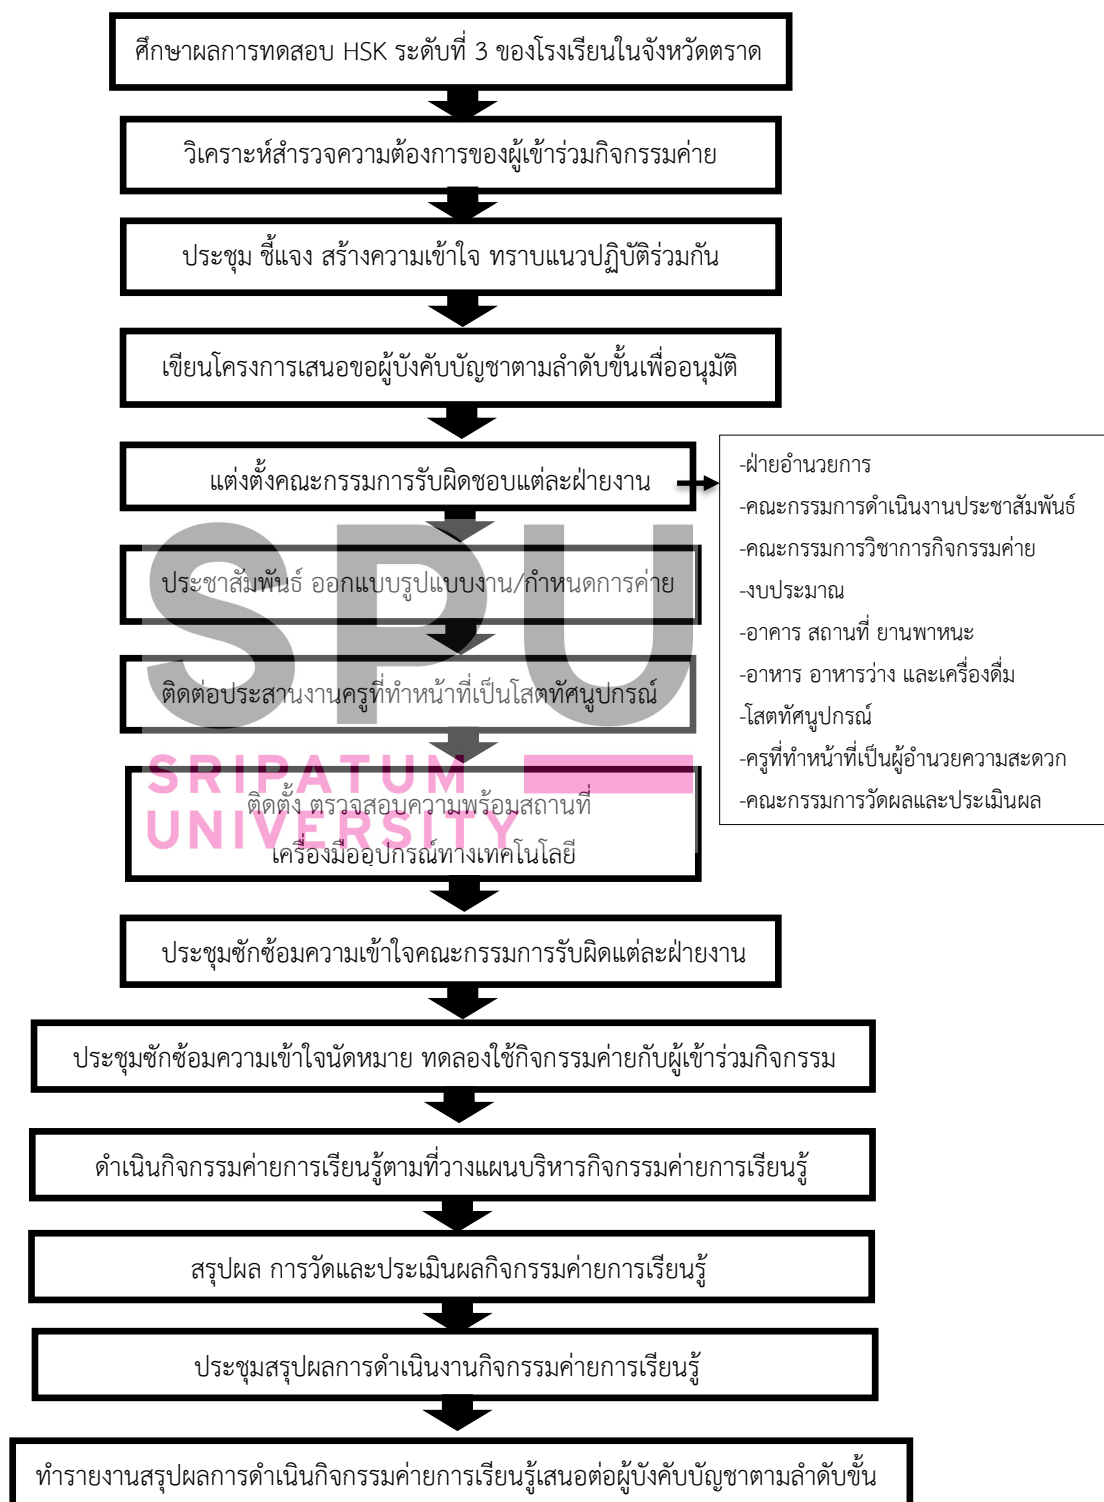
ศึกษาผลการทดสอบ HSK ระดับที่ 3 ของโรงเรียนในจังหวัดตราด

วิเคราะห์สำรวจความต้องการของผู้เข้าร่วมกิจกรรมค่าย

ประชุม ชี้แจง สร้างความเข้าใจ ทราบแนวปฏิบัติร่วมกัน

เขียนโครงการเสนอขอผู้บังคับบัญชาตามลำดับขั้นเพื่ออนุมัติ

แต่งตั้งคณะกรรมการรับผิดชอบแต่ละฝ่ายงาน

-ฝ่ายอำนวยการ
-คณะกรรมการดำเนินงานประชาสัมพันธ์
-คณะกรรมการวิชาการกิจกรรมค่าย
-งบประมาณ
-อาคาร สถานที่ ยานพาหนะ
-อาหาร อาหารว่าง และเครื่องดื่ม
-โสตทัศนูปกรณ์
-ครูที่ทำหน้าที่เป็นผู้อำนวยความสะดวก
-คณะกรรมการวัดผลและประเมินผล

ประชาสัมพันธ์ ออกแบบรูปแบบงาน/กำหนดการค่าย

ติดต่อประสานงานครูที่ทำหน้าที่เป็นโสตทัศนูปกรณ์

SPU
SRIPATUM
UNIVERSITY

ติดตั้ง ตรวจสอบความพร้อมสถานที่
เครื่องมืออุปกรณ์ทางเทคโนโลยี

ประชุมซักซ้อมความเข้าใจคณะกรรมการรับผิดแต่ละฝ่ายงาน

ประชุมซักซ้อมความเข้าใจนัดหมาย ทดลองใช้กิจกรรมค่ายกับผู้เข้าร่วมกิจกรรม

ดำเนินกิจกรรมค่ายการเรียนรู้ตามที่วางแผนบริหารกิจกรรมค่ายการเรียนรู้

สรุปผล การวัดและประเมินผลกิจกรรมค่ายการเรียนรู้

ประชุมสรุปผลการดำเนินงานกิจกรรมค่ายการเรียนรู้

ทำรายงานสรุปผลการดำเนินกิจกรรมค่ายการเรียนรู้เสนอต่อผู้บังคับบัญชาตามลำดับขั้น